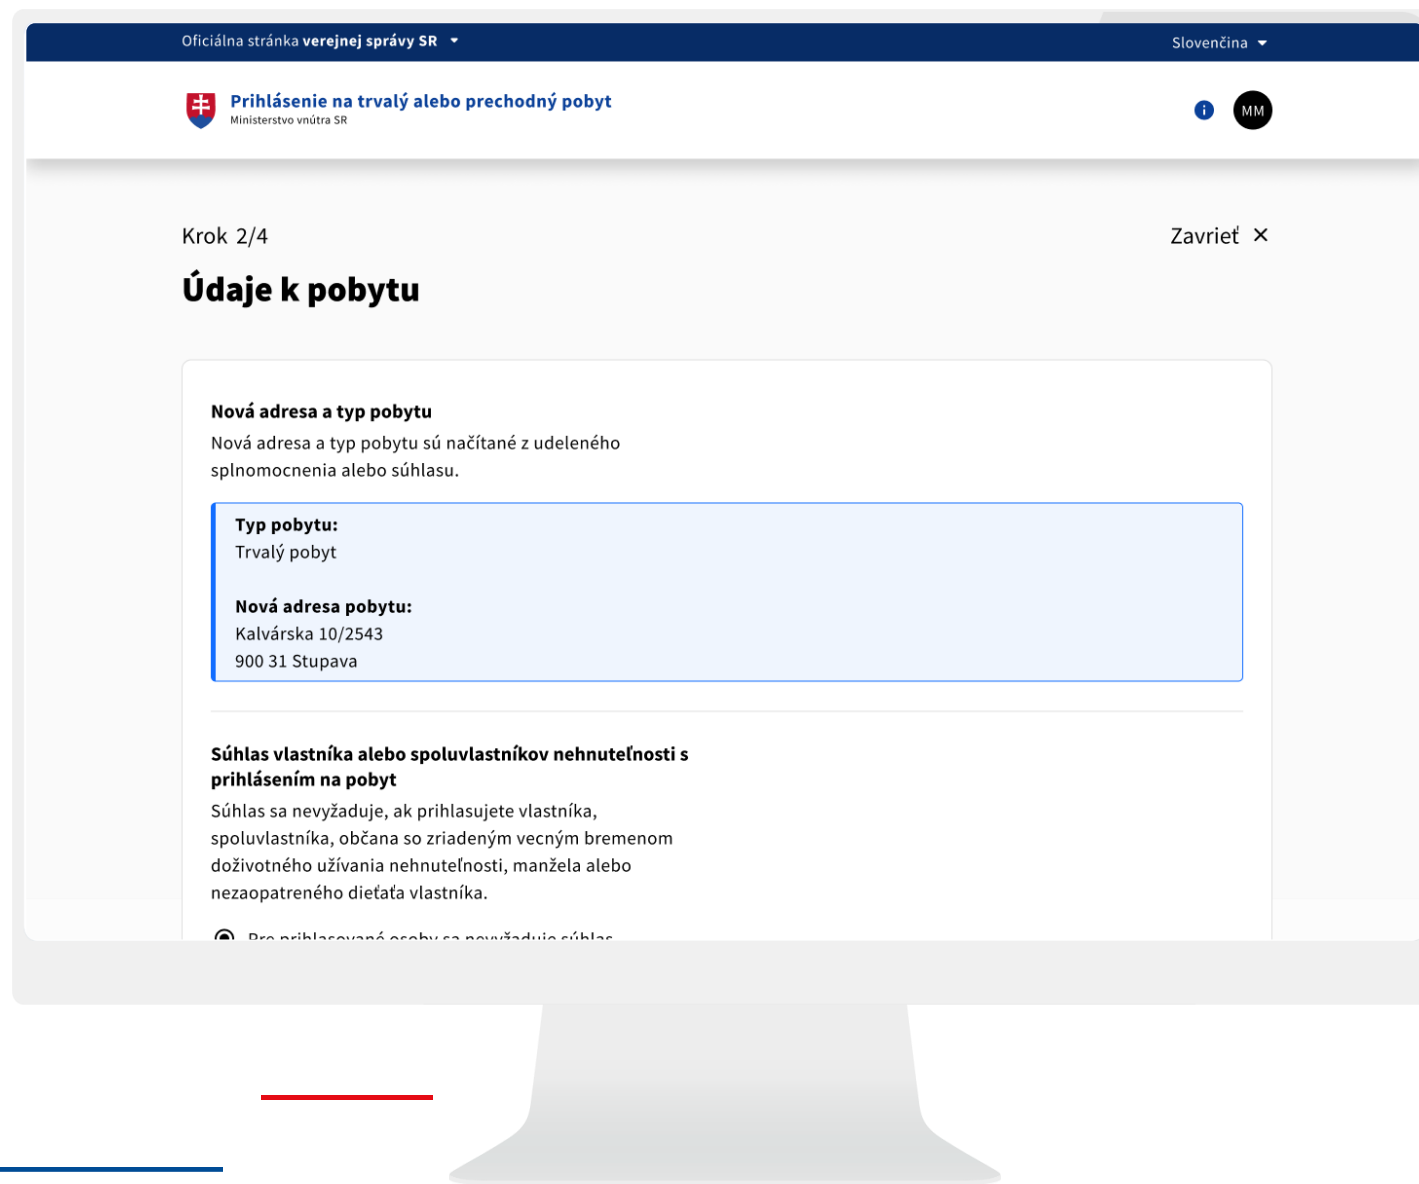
Oficiálna stránka **verejnej správy SR**

Slovenčina

Prihlásenie na trvalý alebo prechodný pobyt
Ministerstvo vnútra SR

MM

Krok 2/4

Zavrieť ✕

Údaje k pobytu

Nová adresa a typ pobytu
Nová adresa a typ pobytu sú načítané z udeleného splnomocnenia alebo súhlasu.

Typ pobytu:
Trvalý pobyt

Nová adresa pobytu:
Kalvárska 10/2543
900 31 Stupava

Súhlas vlastníka alebo spoluvlastníkov nehnuteľnosti s prihlásením na pobyt
Súhlas sa nevyžaduje, ak prihlasujete vlastníka, spoluvlastníka, občana so zriadeným vecným bremenom doživotného užívania nehnuteľnosti, manžela alebo nezaopatreného dieťaťa vlastníka.

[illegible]